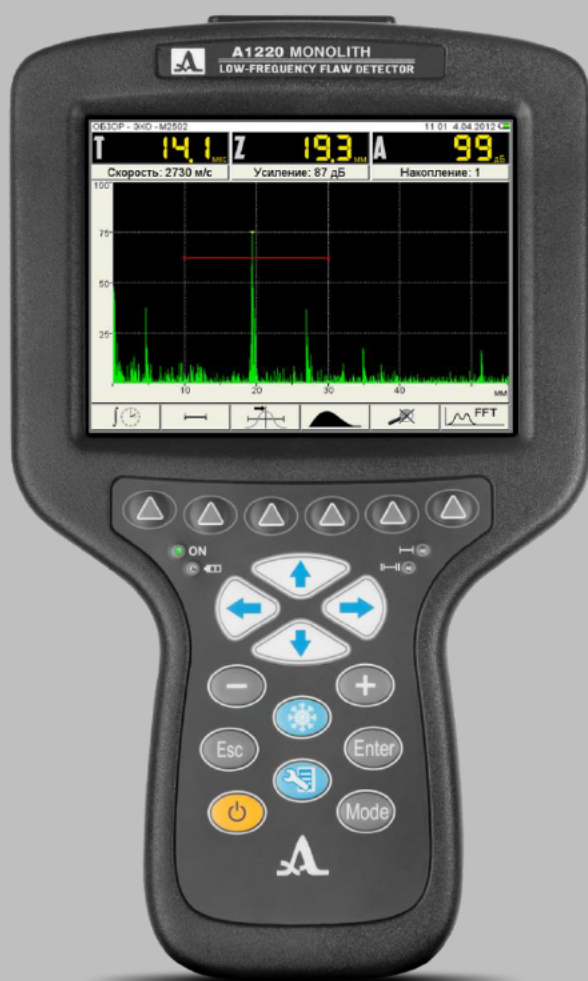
A1220 MONOLITH
LOW-FREQUENCY FLAW DETECTOR

ОБЗОР - ЭХО - М2502 11:01 4.04.2012

T 14.1 мкс
Z 19.3 мм
A 99 дБ

Скорость: 2730 м/с
Усиление: 87 дБ
Накопление: 1

100
75
50
25
10
20
30
40
мм

FFT

ON

Esc
Enter
Mode